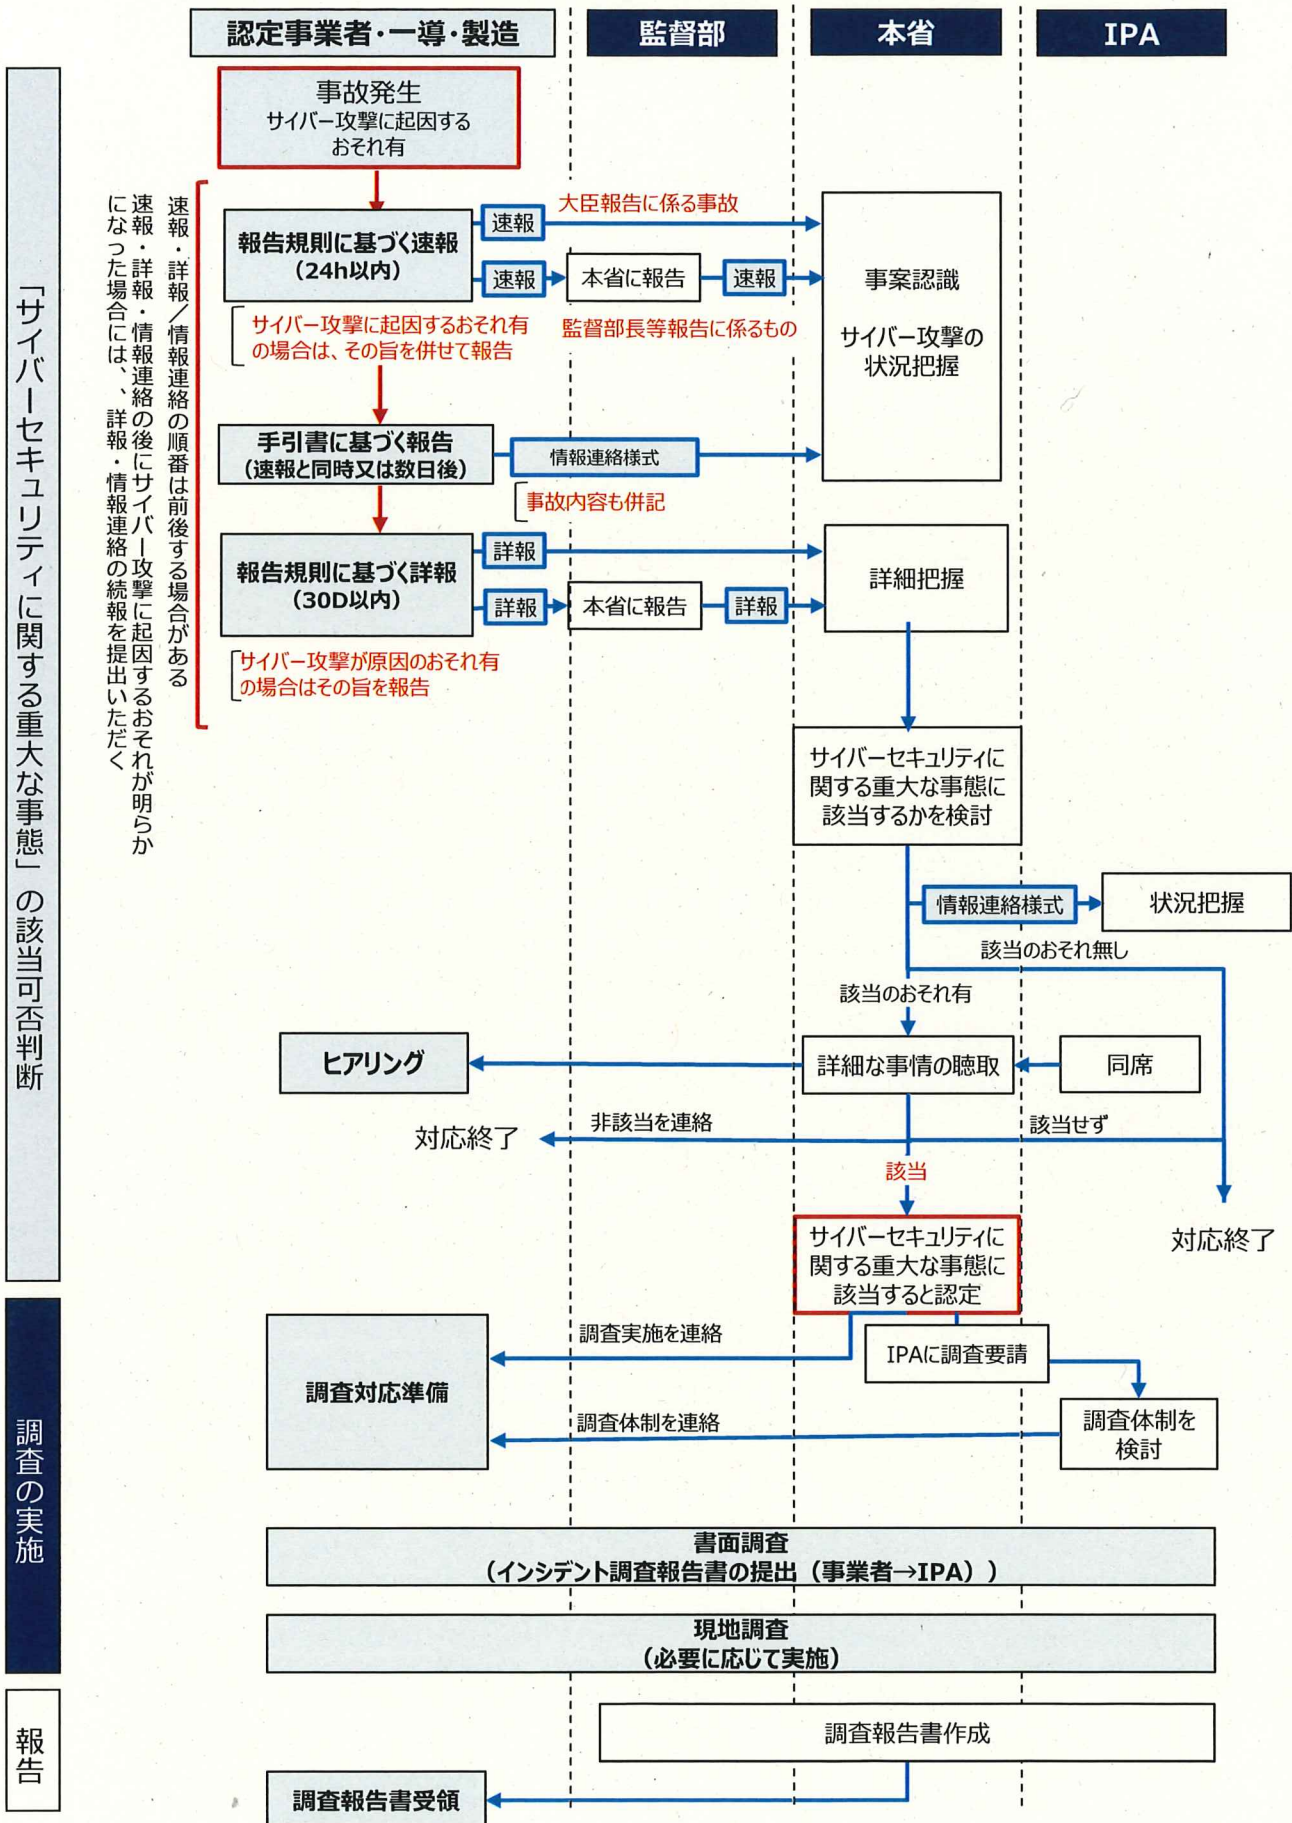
認定事業者・一導・製造

監督部

本省

IPA

「サイバーセキュリティに関する重大な事態」の該当可否判断

事故発生
サイバー攻撃に起因するおそれ有

速報・詳報／情報連絡の順番は前後する場合がある
速報・詳報・情報連絡の後にサイバー攻撃に起因するおそれが明らかになった場合には、詳報・情報連絡の続報を提出いただく

報告規則に基づく速報
（24h以内）

速報

大臣報告に係る事故

速報

本省に報告

速報

監督部長等報告に係るもの

事案認識

サイバー攻撃の状況把握

サイバー攻撃に起因するおそれ有の場合は、その旨を併せて報告

手引書に基づく報告
（速報と同時又は数日後）

情報連絡様式

事故内容も併記

報告規則に基づく詳報
（30D以内）

詳報

詳報

本省に報告

詳報

詳細把握

サイバー攻撃が原因のおそれ有の場合はその旨を報告

サイバーセキュリティに関する重大な事態に該当するかを検討

情報連絡様式

状況把握

該当のおそれ無し

該当のおそれ有

ヒアリング

詳細な事情の聴取

同席

対応終了

非該当を連絡

該当せず

該当

対応終了

サイバーセキュリティに関する重大な事態に該当すると認定

調査の実施

調査実施を連絡

IPAに調査要請

調査対応準備

調査体制を連絡

調査体制を検討

書面調査
（インシデント調査報告書の提出（事業者→IPA））

現地調査
（必要に応じて実施）

報告

調査報告書作成

調査報告書受領